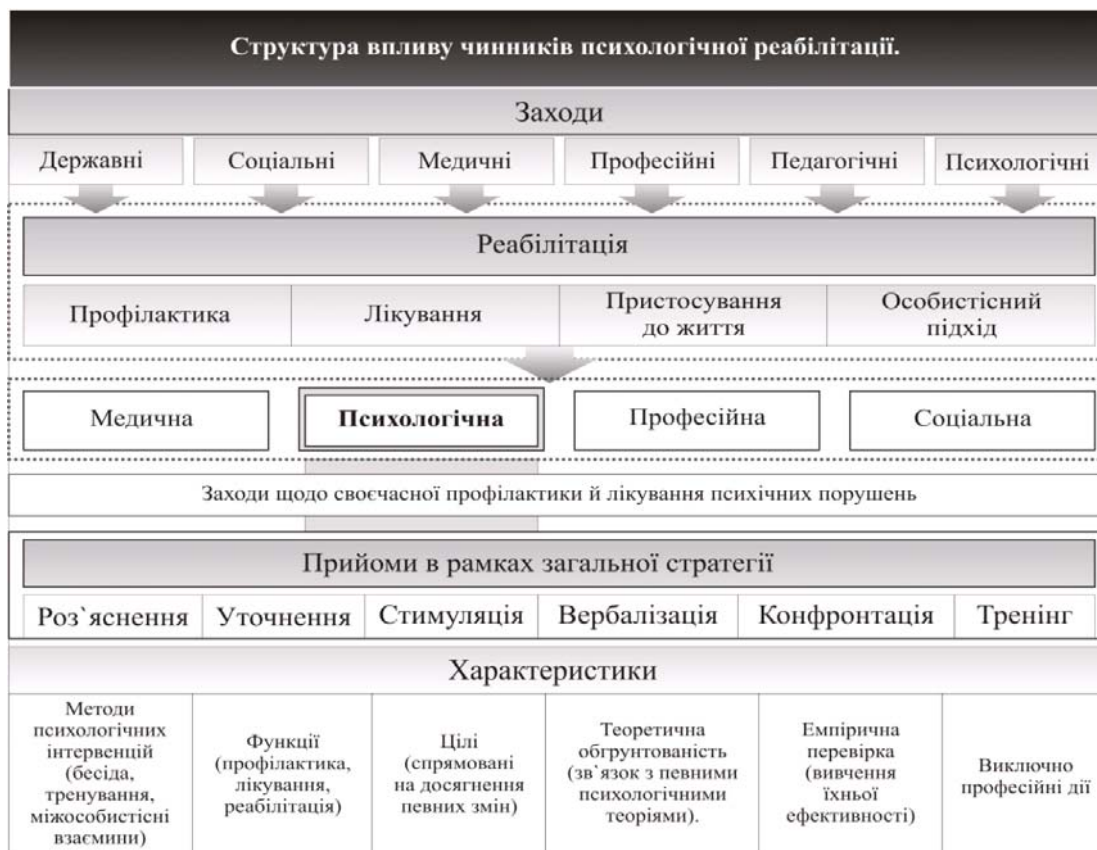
Структура впливу чинників психологічної реабілітації.

Заходи

Державні
Соціальні
Медичні
Професійні
Педагогічні
Психологічні

Реабілітація

Профілактика
Лікування
Пристосування до життя
Особистісний підхід

Медична
Психологічна
Професійна
Соціальна

Заходи щодо своєчасної профілактики й лікування психічних порушень

Прийоми в рамках загальної стратегії

Роз`яснення
Уточнення
Стимуляція
Вербалізація
Конфронтація
Тренінг

Характеристики

Методи психологічних інтервенцій (бесіда, тренування, міжособистісні взаємини)
Функції (профілактика, лікування, реабілітація)
Цілі (спрямовані на досягнення певних змін)
Теоретична обгрунтованість (зв'язок з певними психологічними теоріями).
Емпірична перевірка (вивчення їхньої ефективності)
Виключно професійні дії